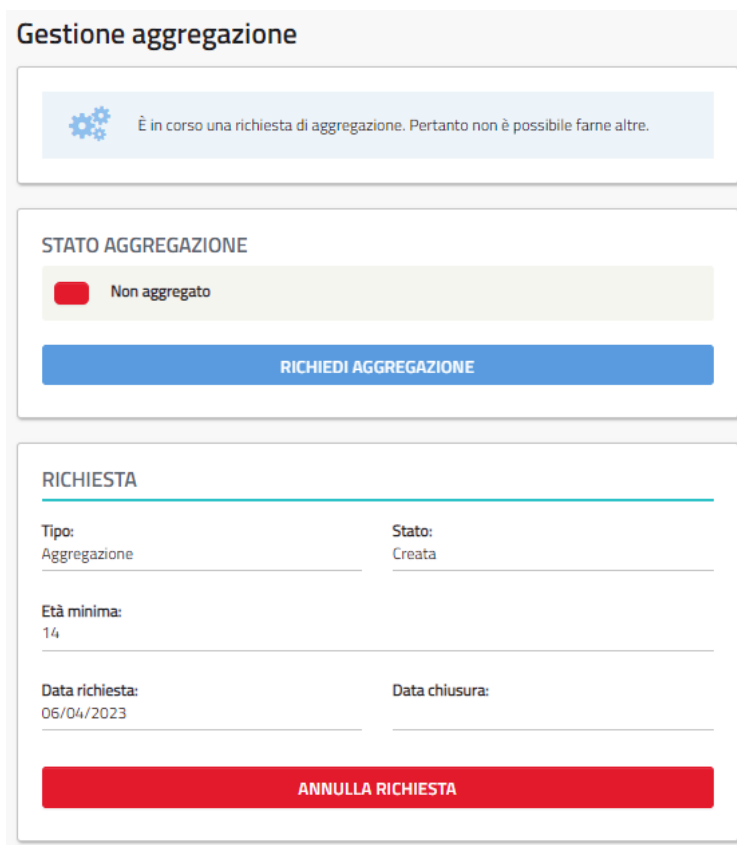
Gestione aggregazione

È in corso una richiesta di aggregazione. Pertanto non è possibile farne altre.

STATO AGGREGAZIONE

Non aggregato

RICHIEDI AGGREGAZIONE

RICHIESTA

Tipo:
Aggregazione

Stato:
Creata

Età minima:
14

Data richiesta:
06/04/2023

Data chiusura:

ANNULLA RICHIESTA